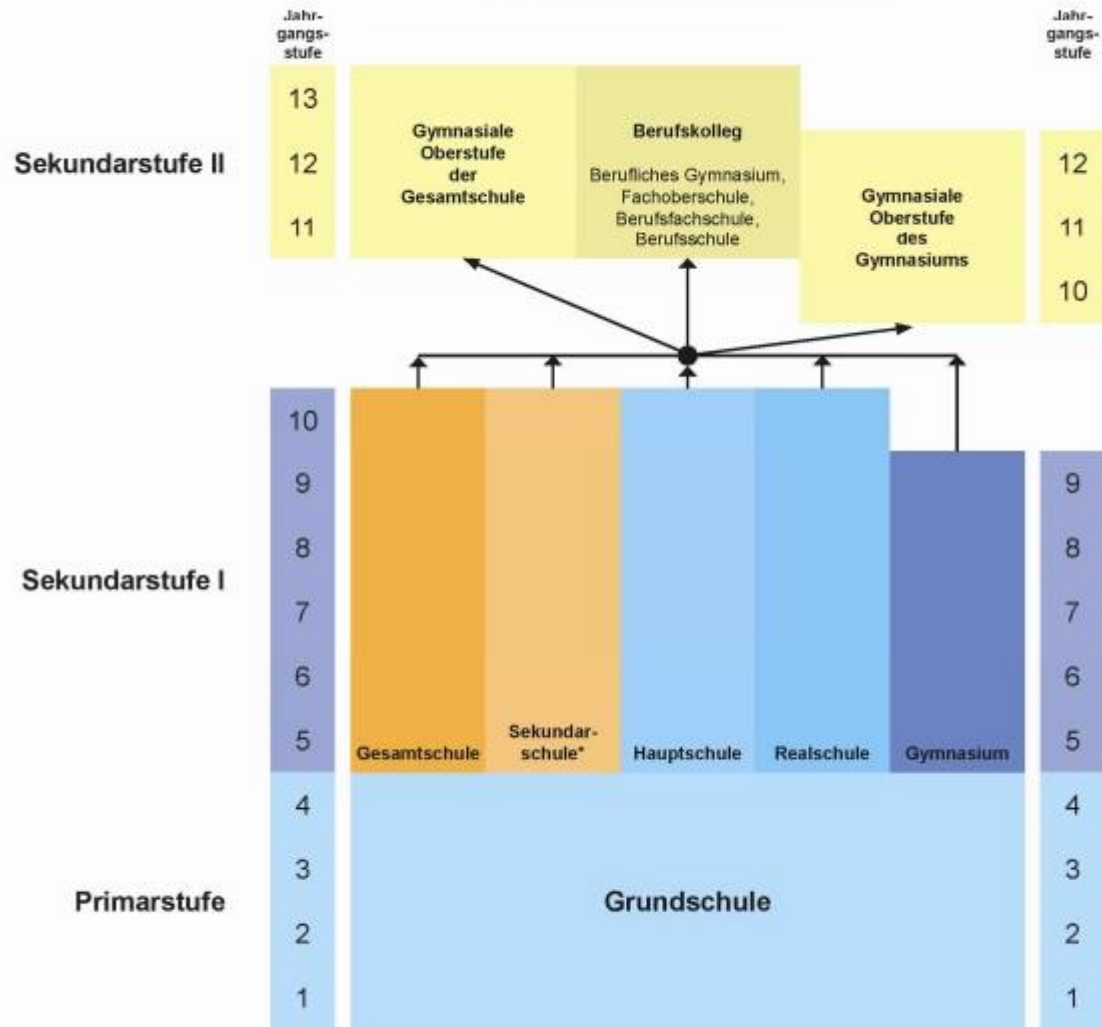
Jahrgangsstufe

Jahrgangsstufe

Sekundarstufe II

13
12
11

Gymnasiale Oberstufe der Gesamtschule

Berufskolleg

Berufliches Gymnasium, Fachoberschule, Berufsfachschule, Berufsschule

Gymnasiale Oberstufe des Gymnasiums

12
11
10

Sekundarstufe I

10
9
8
7
6
5

Gesamtschule

Sekundarschule*

Hauptschule

Realschule

Gymnasium

9
8
7
6
5

Primarstufe

4
3
2
1

Grundschule

4
3
2
1